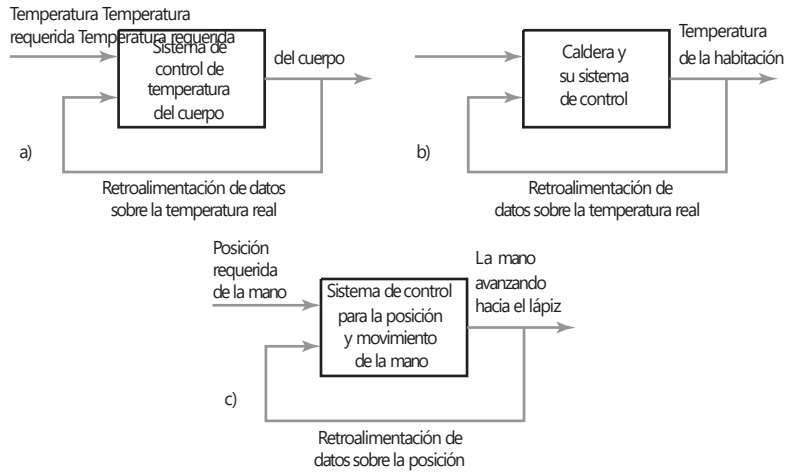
Temperatura Temperatura requerida Temperatura requerida

Sistema de control de temperatura del cuerpo

del cuerpo

a)

Retroalimentación de datos sobre la temperatura real

Caldera y su sistema de control

Temperatura de la habitación

b)

Retroalimentación de datos sobre la temperatura real

Posición requerida de la mano

Sistema de control para la posición y movimiento de la mano

La mano avanzando hacia el lápiz

c)

Retroalimentación de datos sobre la posición